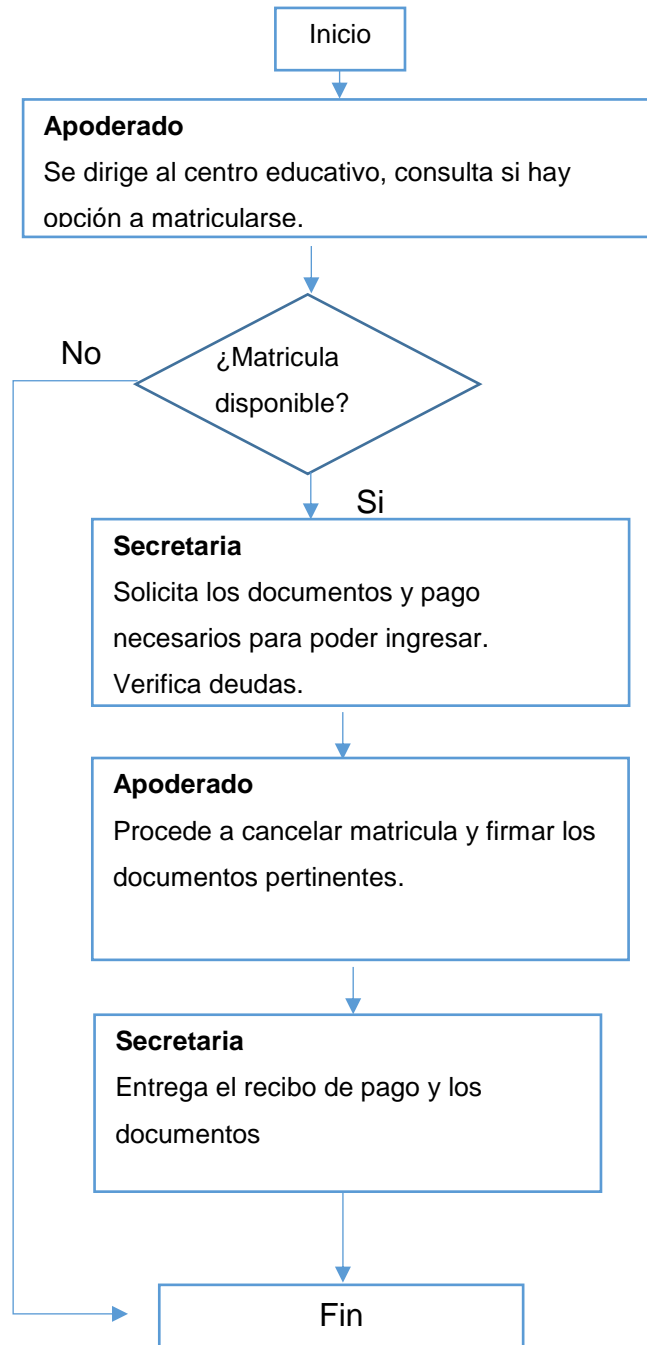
Inicio

**Apoderado**
Se dirige al centro educativo, consulta si hay opción a matricularse.

No

¿Matricula disponible?

Si

**Secretaria**
Solicita los documentos y pago necesarios para poder ingresar.
Verifica deudas.

**Apoderado**
Procede a cancelar matricula y firmar los documentos pertinentes.

**Secretaria**
Entrega el recibo de pago y los documentos

Fin